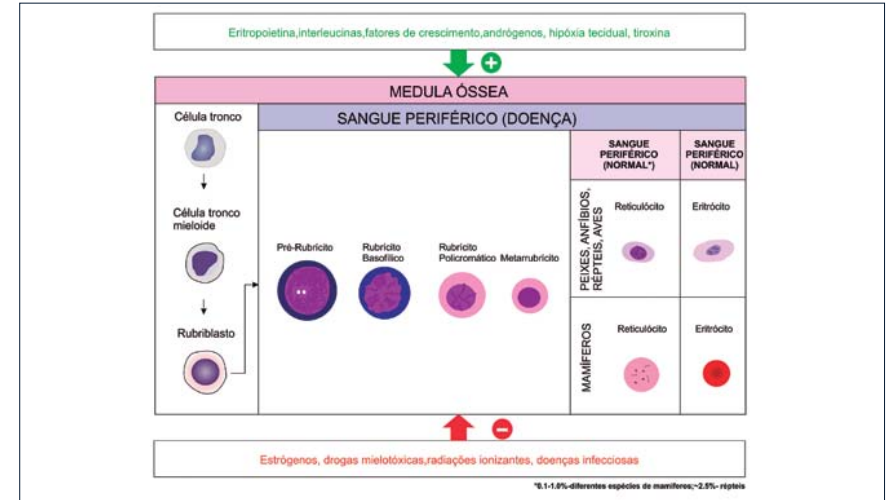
Eritropoietina,interleucinas,fatores de crescimento,andrógenos, hipóxia tecidual, tiroxina

MEDULA ÓSSEA

Célula tronco

Célula tronco mieloide

Rubriblasto

SANGUE PERIFÉRICO (DOENÇA)

Pré-Rubricito

Rubricito Basofílico

Rubricito Policromático

Metarrubricito

SANGUE PERIFÉRICO (NORMAL*)

SANGUE PERIFÉRICO (NORMAL)

PEIXES, ANFÍBIOS, RÉPTEIS, AVES

Reticulócito

Eritrócito

MAMÍFEROS

Reticulócito

Eritrócito

Estrógenos, drogas mielotóxicas,radiações ionizantes, doenças infecciosas

*0.1-1.0%-diferentes espécies de mamíferos;~2.5%- répteis